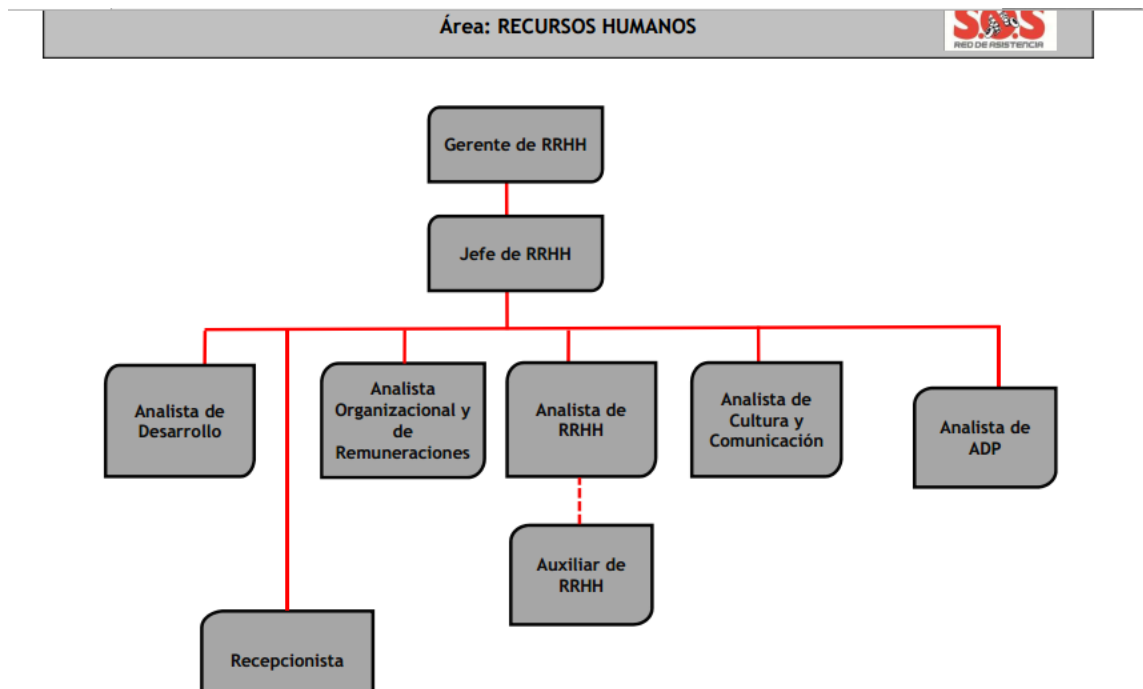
Área: RECURSOS HUMANOS

SOS
RED DE ASISTENCIA

Gerente de RRHH

Jefe de RRHH

Analista de Desarrollo

Analista Organizacional y de Remuneraciones

Analista de RRHH

Analista de Cultura y Comunicación

Analista de ADP

Auxiliar de RRHH

Recepcionista